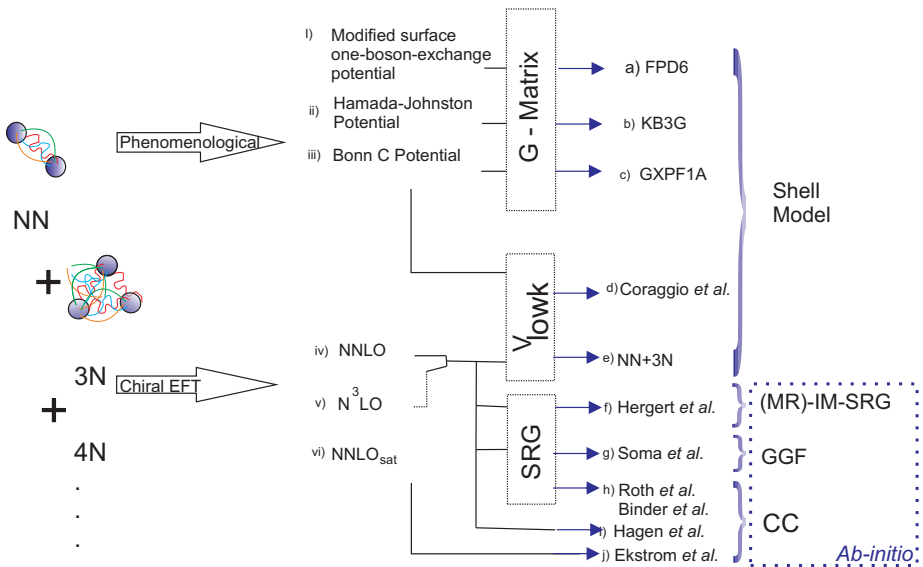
NN

+

3N

+

4N

.

.

.

Phenomenological

Chiral EFT

I) Modified surface one-boson-exchange potential

ii) Hamada-Johnston Potential

iii) Bonn C Potential

iv) NNLO

v) $N^3LO$

vi) $NNLO_{sat}$

G - Matrix

$V_{lowk}$

SRG

a) FPD6

b) KB3G

c) GXPF1A

d) Coraggio *et al.*

e) NN+3N

f) Hergert *et al.*

g) Soma *et al.*

h) Roth *et al.* Binder *et al.*

i) Hagen *et al.*

j) Ekstrom *et al.*

Shell Model

(MR)-IM-SRG

GGF

CC

*Ab-initio*